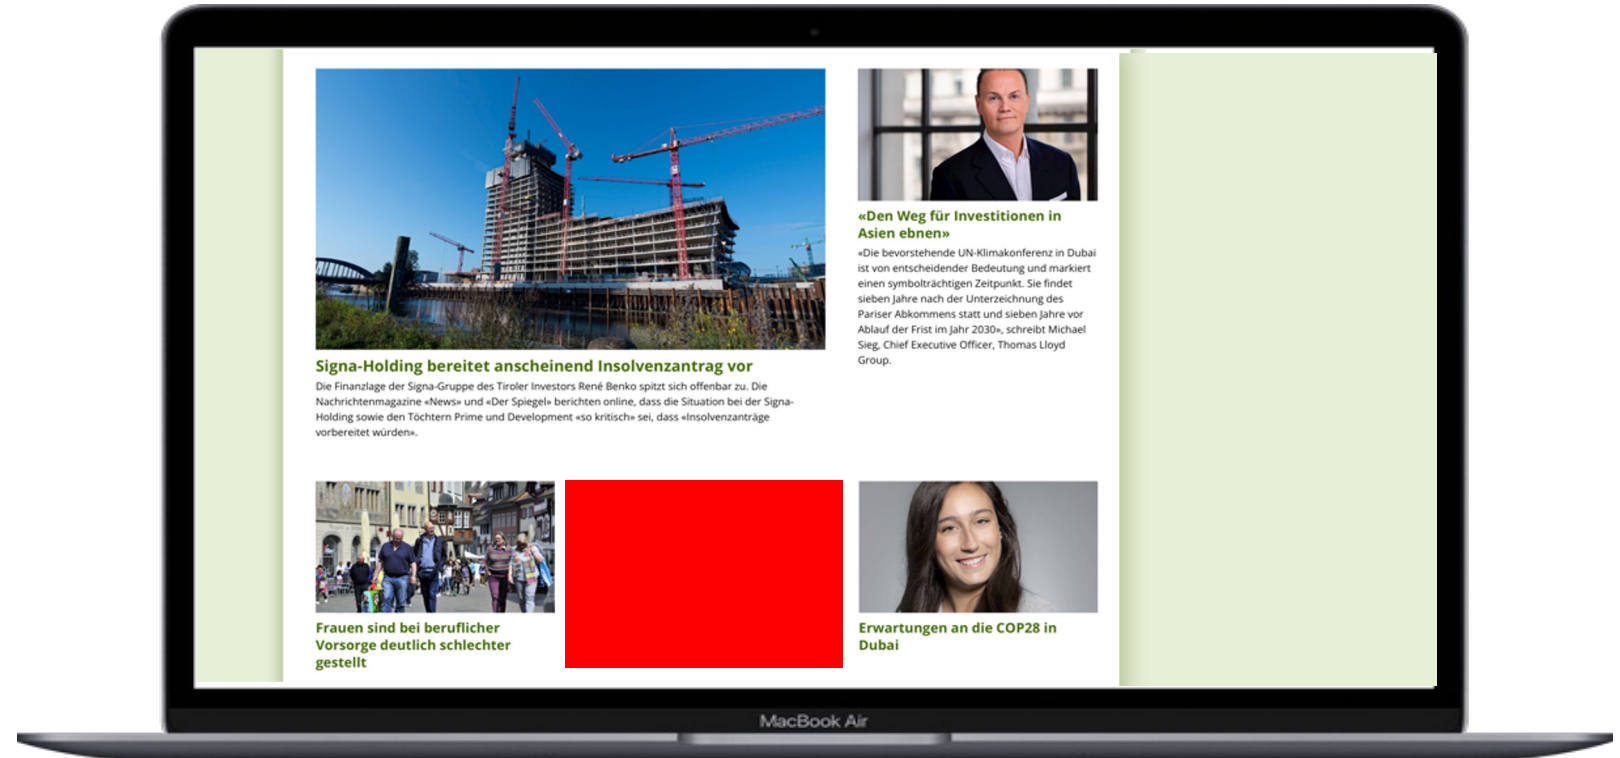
Signa-Holding bereitet anscheinend Insolvenzantrag vor

Die Finanzlage der Signa-Gruppe des Tiroler Investors René Benko spitzt sich offenbar zu. Die Nachrichtenmagazine «News» und «Der Spiegel» berichten online, dass die Situation bei der Signa-Holding sowie den Töchtern Prime und Development «so kritisch» sei, dass «Insolvenzanträge vorbereitet würden».

«Den Weg für Investitionen in Asien ebnen»

«Die bevorstehende UN-Klimakonferenz in Dubai ist von entscheidender Bedeutung und markiert einen symbolträchtigen Zeitpunkt. Sie findet sieben Jahre nach der Unterzeichnung des Pariser Abkommens statt und sieben Jahre vor Ablauf der Frist im Jahr 2030», schreibt Michael Sieg, Chief Executive Officer, Thomas Lloyd Group.

Frauen sind bei beruflicher Vorsorge deutlich schlechter gestellt

Erwartungen an die COP28 in Dubai

MacBook Air